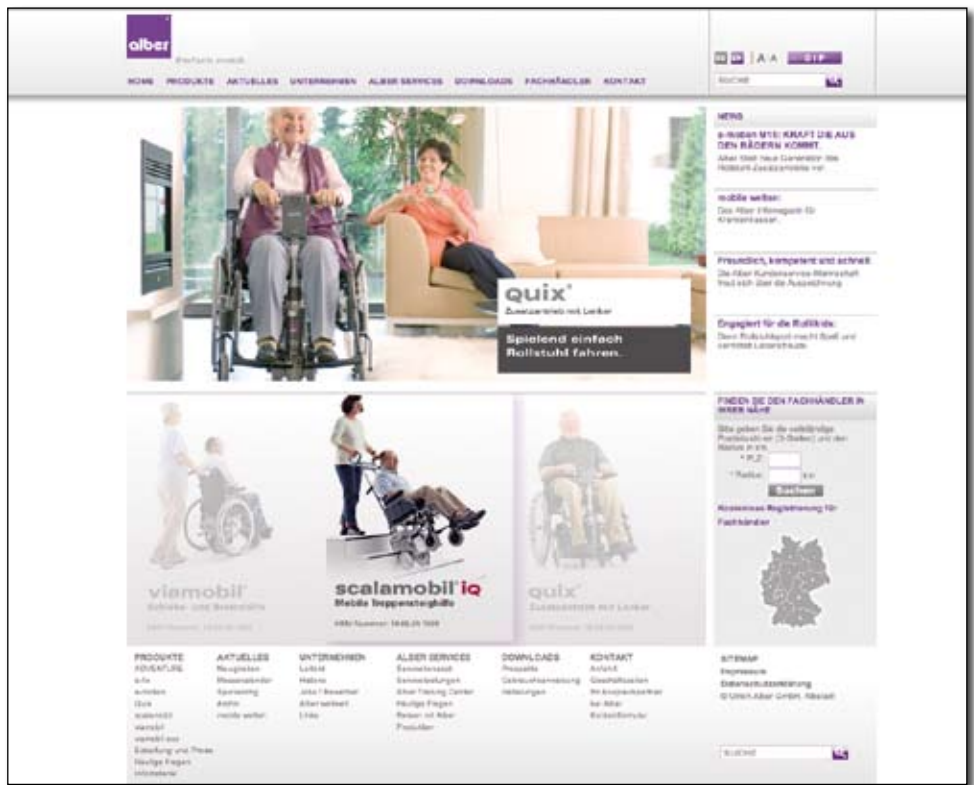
alber

HOME PRODUKTE AKTUELLES UNTERNEHMEN ALBER SERVICES DOWNLOADS FACHHÄNDLER KONTAKT

A A

SUCHE

NEWS

e-motion M15: KRAFT DIE AUS DEN RÄDERN KOMMT.

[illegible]

mobile weiter:

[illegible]

Freundlich, kompetent und schnell:

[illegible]

Engagiert für die Rollikids:

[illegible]

quix®

Zusatzantrieb mit Lenker

Spielend einfach Rollstuhl fahren.

FINDEN SIE DEN FACHHÄNDLER IN IHRER NÄHE

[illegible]

PLZ

Radius km

Suchen

Kostenlose Registrierung für Fachhändler

viamobil®

Schiebe- und Bremshilfe

scalamobil® iq

Mobile Treppensteighilfe

quix®

Zusatzantrieb mit Lenker

PRODUKTE | AKTUELLES | UNTERNEHMEN | ALBER SERVICES | DOWNLOADS | KONTAKT

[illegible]

SITEMAP

Impressum

Datenschutzerklärung

© Ulrich Alber GmbH, Albstadt

SUCHE